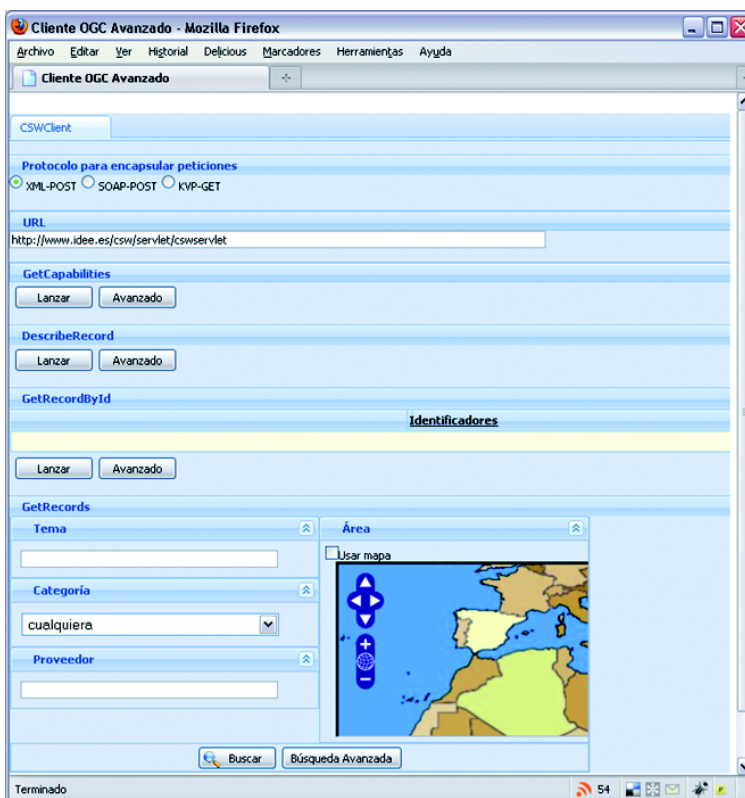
Cliente OGC Avanzado - Mozilla Firefox

Archivo Editar Ver Historial Delicious Marcadores Herramientas Ayuda

Cliente OGC Avanzado

CSWClient

Protocolo para encapsular peticiones

XML-POST SOAP-POST KVP-GET

URL

http://www.idee.es/csw/servlet/cswservlet

GetCapabilities

Lanzar Avanzado

DescribeRecord

Lanzar Avanzado

GetRecordById

Identificadores

Lanzar Avanzado

GetRecords

Tema

Área

Usar mapa

Categoría

cualquiera

Proveedor

Buscar Búsqueda Avanzada

Terminado

54